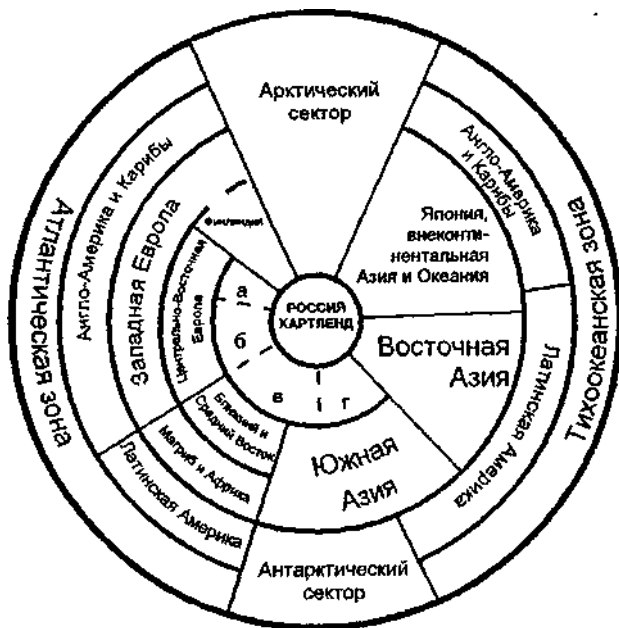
Арктический сектор

Атлантическая зона

Англо-Америка и Карибы

Западная Европа

Финляндия

Центрально-Восточная Европа

а

б

в

г

РОССИЯ ХАРТЛЕНД

Ближний и Средний Восток

Магриб и Африка

Латинская Америка

Антарктический сектор

Южная Азия

Восточная Азия

Япония, внеконтинентальная Азия и Океания

Англо-Америка и Карибы

Латинская Америка

Тихоокеанская зона